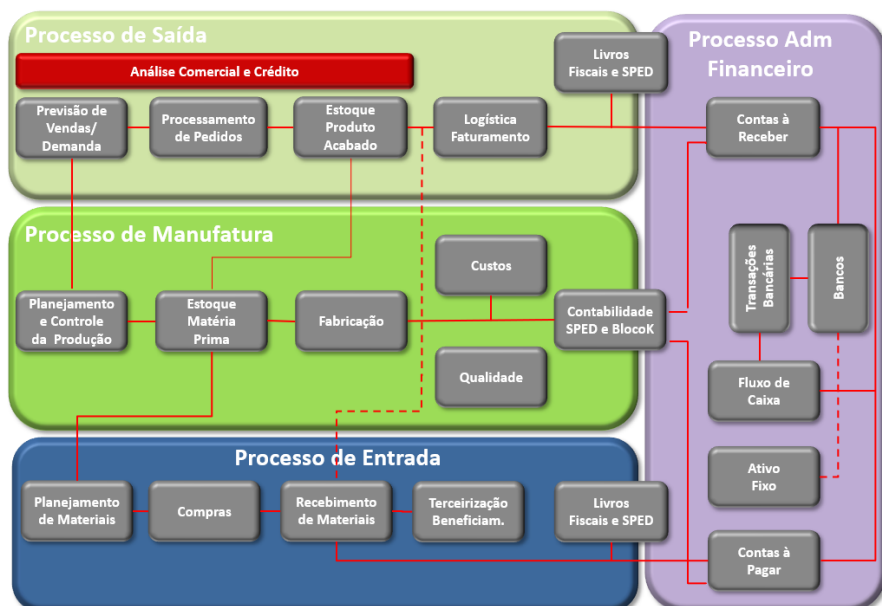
Processo de Saída

Análise Comercial e Crédito

Previsão de Vendas/ Demanda

Processamento de Pedidos

Estoque Produto Acabado

Logística Faturamento

Livros Fiscais e SPED

Processo Adm Financeiro

Contas à Receber

Processo de Manufatura

Custos

Planejamento e Controle da Produção

Estoque Matéria Prima

Fabricação

Contabilidade SPED e BlocoK

Transações Bancárias

Bancos

Qualidade

Fluxo de Caixa

Ativo Fixo

Processo de Entrada

Planejamento de Materiais

Compras

Recebimento de Materiais

Terceirização Beneficiam.

Livros Fiscais e SPED

Contas à Pagar